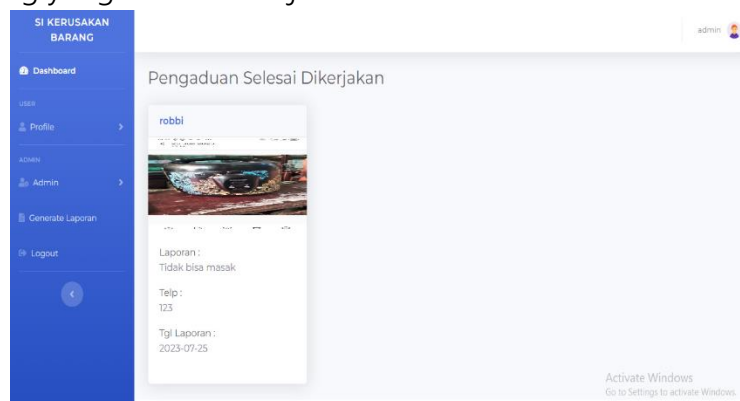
SI KERUSAKAN BARANG

Dashboard

USER

Profile

ADMIN

Admin

Generate Laporan

Logout

admin

Pengaduan Selesai Dikerjakan

robbi

Laporan :
Tidak bisa masak

Telp :
123

Tgl Laporan :
2023-07-25

Activate Windows
Go to Settings to activate Windows.